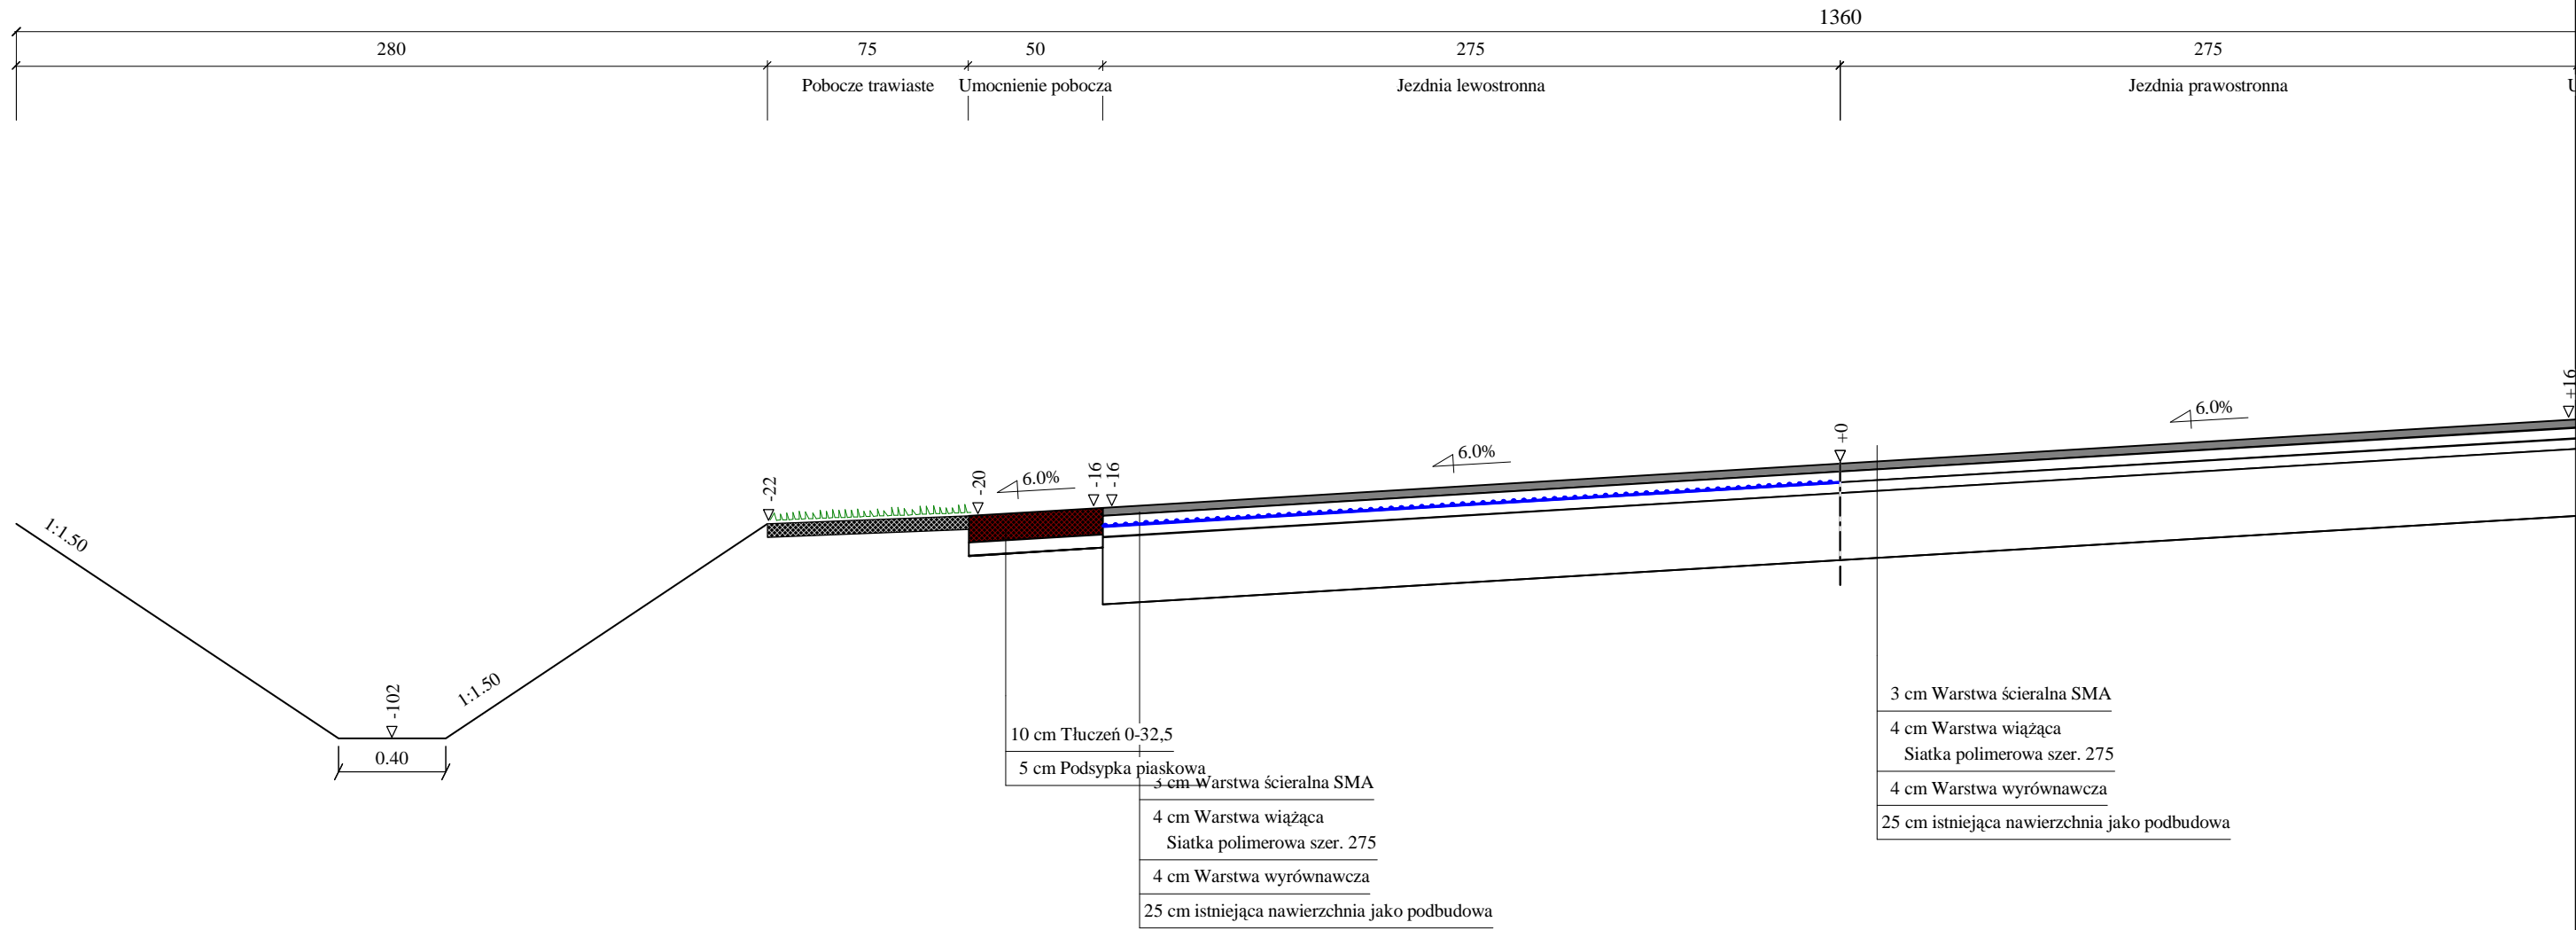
1360

280

75

50

275

275

Pobocze trawiaste

Umocnienie pobocza

Jezdnia lewostronna

Jezdnia prawostronna

U

+16

6.0%

+0

6.0%

-20

6.0%

-16

-16

-22

1:1.50

-102

1:1.50

0.40

3 cm Warstwa ścieralna SMA

4 cm Warstwa wiążąca
Siatka polimerowa szer. 275

4 cm Warstwa wyrównawcza

25 cm istniejąca nawierzchnia jako podbudowa

10 cm Tłuczeń 0-32,5

5 cm Podsypka piaskowa

3 cm Warstwa ścieralna SMA

4 cm Warstwa wiążąca
Siatka polimerowa szer. 275

4 cm Warstwa wyrównawcza

25 cm istniejąca nawierzchnia jako podbudowa